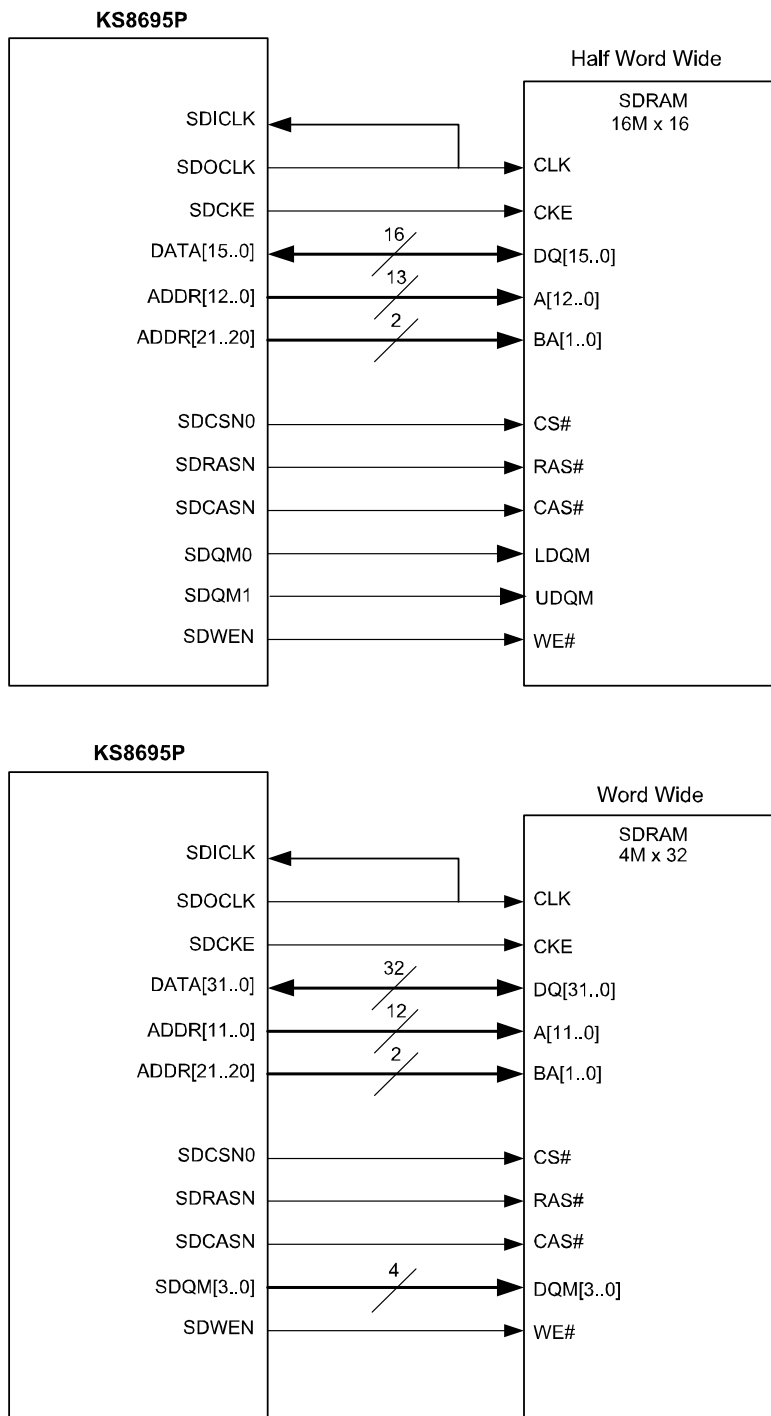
KS8695P

Half Word Wide

SDRAM
16M x 16

SDICLK
SDOCLK
SDCKE
DATA[15..0]
ADDR[12..0]
ADDR[21..20]
SDCSN0
SDRASN
SDCASN
SDQM0
SDQM1
SDWEN

16
13
2

CLK
CKE
DQ[15..0]
A[12..0]
BA[1..0]
CS#
RAS#
CAS#
LDQM
UDQM
WE#

KS8695P

Word Wide

SDRAM
4M x 32

SDICLK
SDOCLK
SDCKE
DATA[31..0]
ADDR[11..0]
ADDR[21..20]
SDCSN0
SDRASN
SDCASN
SDQM[3..0]
SDWEN

32
12
2
4

CLK
CKE
DQ[31..0]
A[11..0]
BA[1..0]
CS#
RAS#
CAS#
DQM[3..0]
WE#